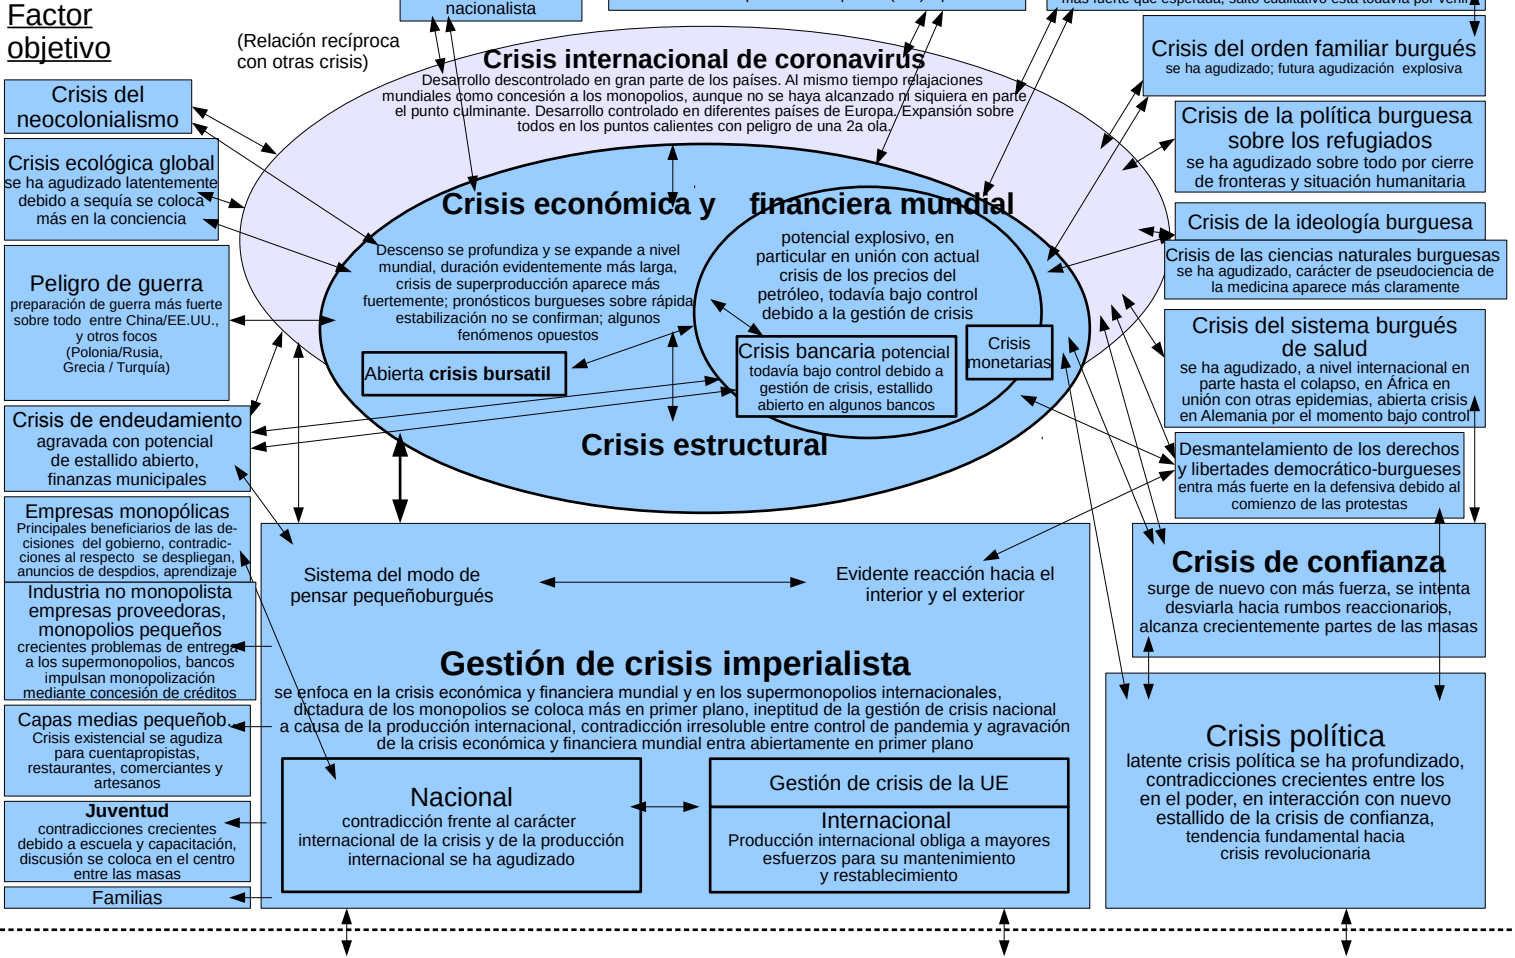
Factor objetivo

nacionalista

más fuerte que esperada, salto cualitativo está todavía por venir

(Relación recíproca con otras crisis)

Crisis internacional de coronavirus
Desarrollo descontrolado en gran parte de los países. Al mismo tiempo relajaciones mundiales como concesión a los monopolios, aunque no se haya alcanzado ni siquiera en parte el punto culminante. Desarrollo controlado en diferentes países de Europa. Expansión sobre todos en los puntos calientes con peligro de una 2a ola.

Crisis del neocolonialismo

Crisis ecológica global
se ha agudizado latentemente debido a sequía se coloca más en la conciencia

Peligro de guerra
preparación de guerra más fuerte sobre todo entre China/EE.UU., y otros focos (Polonia/Rusia, Grecia / Turquía)

Crisis de endeudamiento
agravada con potencial de estallido abierto, finanzas municipales

Empresas monopólicas
Principales beneficiarios de las decisiones del gobierno, contradicciones al respecto se despliegan, anuncios de despdios, aprendizaje

Industria no monopolista
empresas proveedoras, monopolios pequeños
crecientes problemas de entrega a los supermonopolios, bancos impulsan monopolización mediante concesión de créditos

Capas medias pequeñob.
Crisis existencial se agudiza para cuentapropistas, restaurantes, comerciantes y artesanos

Juventud
contradicciones crecientes debido a escuela y capacitación, discusión se coloca en el centro entre las masas

Familias

Crisis económica y financiera mundial
Descenso se profundiza y se expande a nivel mundial, duración evidentemente más larga, crisis de superproducción aparece más fuertemente; pronósticos burgueses sobre rápida estabilización no se confirman; algunos fenómenos opuestos

Abierta crisis bursatil

potencial explosivo, en particular en unión con actual crisis de los precios del petróleo, todavía bajo control debido a la gestión de crisis

Crisis bancaria potencial
todavía bajo control debido a gestión de crisis, estallido abierto en algunos bancos

Crisis monetarias

Crisis estructural

Crisis del orden familiar burgués
se ha agudizado; futura agudización explosiva

Crisis de la política burguesa sobre los refugiados
se ha agudizado sobre todo por cierre de fronteras y situación humanitaria

Crisis de la ideología burguesa

Crisis de las ciencias naturales burguesas
se ha agudizado, carácter de pseudociencia de la medicina aparece más claramente

Crisis del sistema burgués de salud
se ha agudizado, a nivel internacional en parte hasta el colapso, en África en unión con otras epidemias, abierta crisis en Alemania por el momento bajo control

Desmantelamiento de los derechos y libertades democrático-burgueses
entra más fuerte en la defensiva debido al comienzo de las protestas

Crisis de confianza
surge de nuevo con más fuerza, se intenta desviarla hacia rumbos reaccionarios, alcanza crecientemente partes de las masas

Sistema del modo de pensar pequeñoburgués

Evidente reacción hacia el interior y el exterior

Gestión de crisis imperialista
se enfoca en la crisis económica y financiera mundial y en los supermonopolios internacionales, dictadura de los monopolios se coloca más en primer plano, ineptitud de la gestión de crisis nacional a causa de la producción internacional, contradicción irresoluble entre control de pandemia y agravación de la crisis económica y financiera mundial entra abiertamente en primer plano

Nacional
contradicción frente al carácter internacional de la crisis y de la producción internacional se ha agudizado

Gestión de crisis de la UE

Internacional
Producción internacional obliga a mayores esfuerzos para su mantenimiento y restablecimiento

Crisis política
latente crisis política se ha profundizado, contradicciones crecientes entre los en el poder, en interacción con nuevo estallido de la crisis de confianza, tendencia fundamental hacia crisis revolucionaria